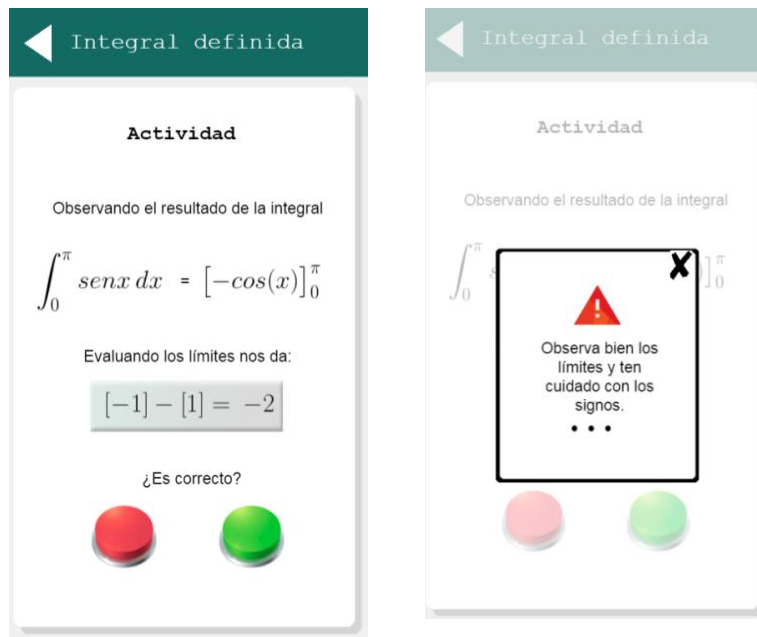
Integral definida

Actividad

Observando el resultado de la integral

$\int_0^\pi senx\,dx = \left[-cos(x)\right]_0^\pi$

Evaluando los límites nos da:

$[-1]-[1]= -2$

¿Es correcto?

Integral definida

Actividad

Observando el resultado de la integral

$\int_0^\pi s$ $]_0^\pi$

X

Observa bien los límites y ten cuidado con los signos.

• • •